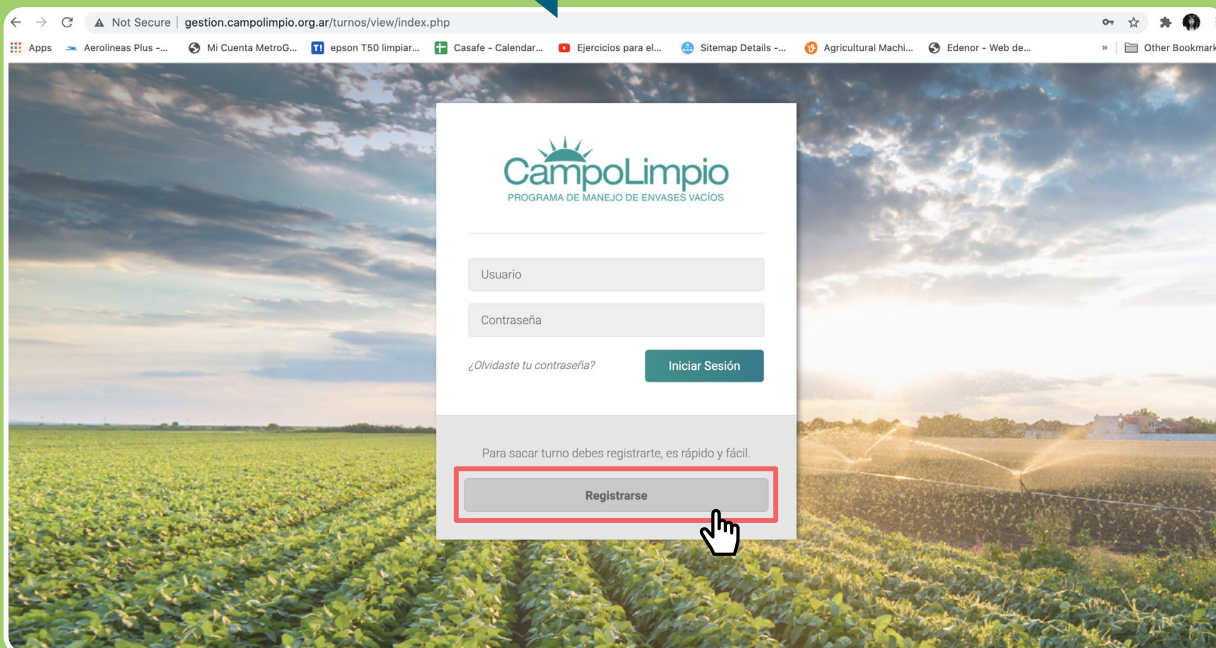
Not Secure | gestion.campolimpio.org.ar/turnos/view/index.php

Apps Aerolineas Plus -... Mi Cuenta MetroG... epson T50 limpiar... Casafe - Calendar... Ejercicios para el... Sitemap Details -... Agricultural Machi... Edenor - Web de... » Other Bookmark

CampoLimpio
PROGRAMA DE MANEJO DE ENVASES VACÍOS

Usuario

Contraseña

¿Olvidaste tu contraseña?

Iniciar Sesión

Para sacar turno debes registrarte, es rápido y fácil.

Registrarse